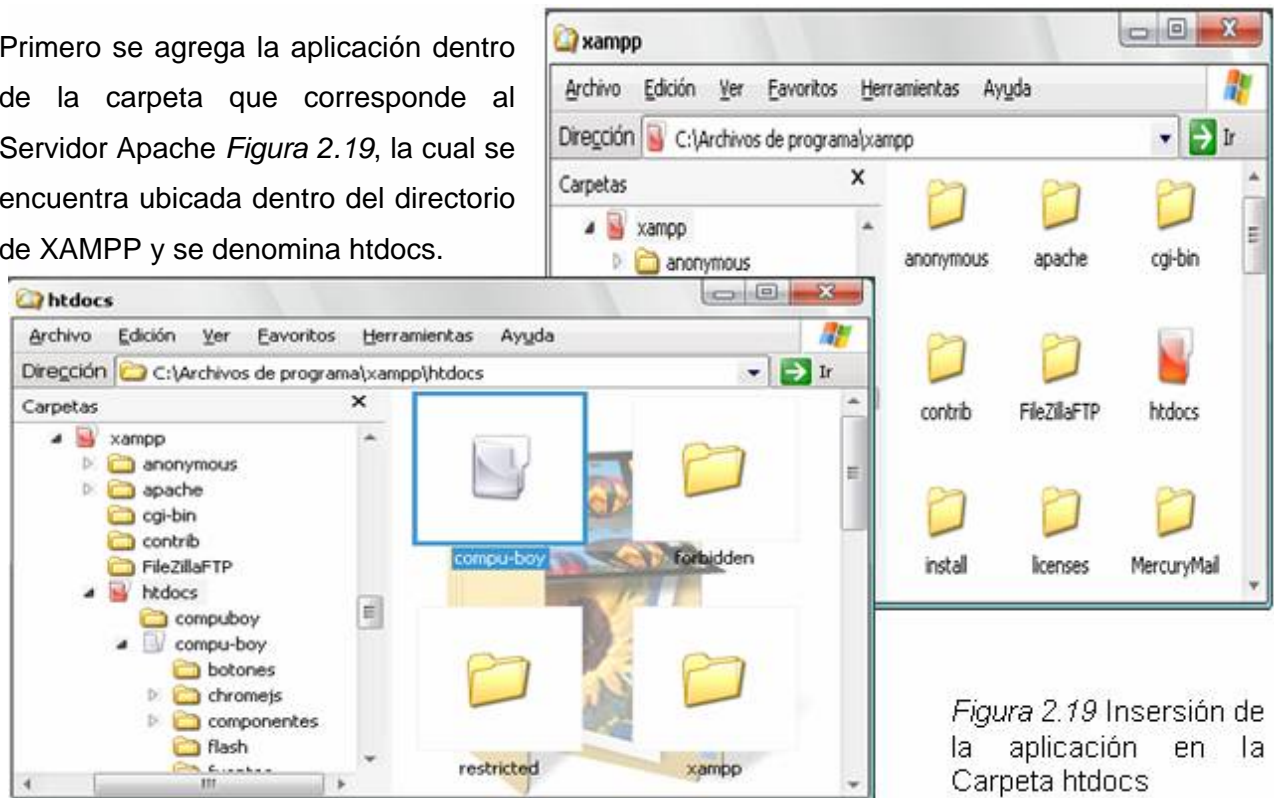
Primero se agrega la aplicación dentro de la carpeta que corresponde al Servidor Apache *Figura 2.19*, la cual se encuentra ubicada dentro del directorio de XAMPP y se denomina htdocs.

xampp
Archivo Edición Ver Favoritos Herramientas Ayuda
Dirección C:\Archivos de programa\xampp Ir
Carpetas
xampp
anonymous
anonymous apache cgi-bin
contrib FileZillaFTP htdocs
install licenses MercuryMail

htdocs
Archivo Edición Ver Favoritos Herramientas Ayuda
Dirección C:\Archivos de programa\xampp\htdocs Ir
Carpetas
xampp
anonymous
apache
cgi-bin
contrib
FileZillaFTP
htdocs
compuboy
compu-boy
botones
chromejs
componentes
flash
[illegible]
compu-boy forbidden
restricted xampp

*Figura 2.19* Inserción de la aplicación en la Carpeta htdocs